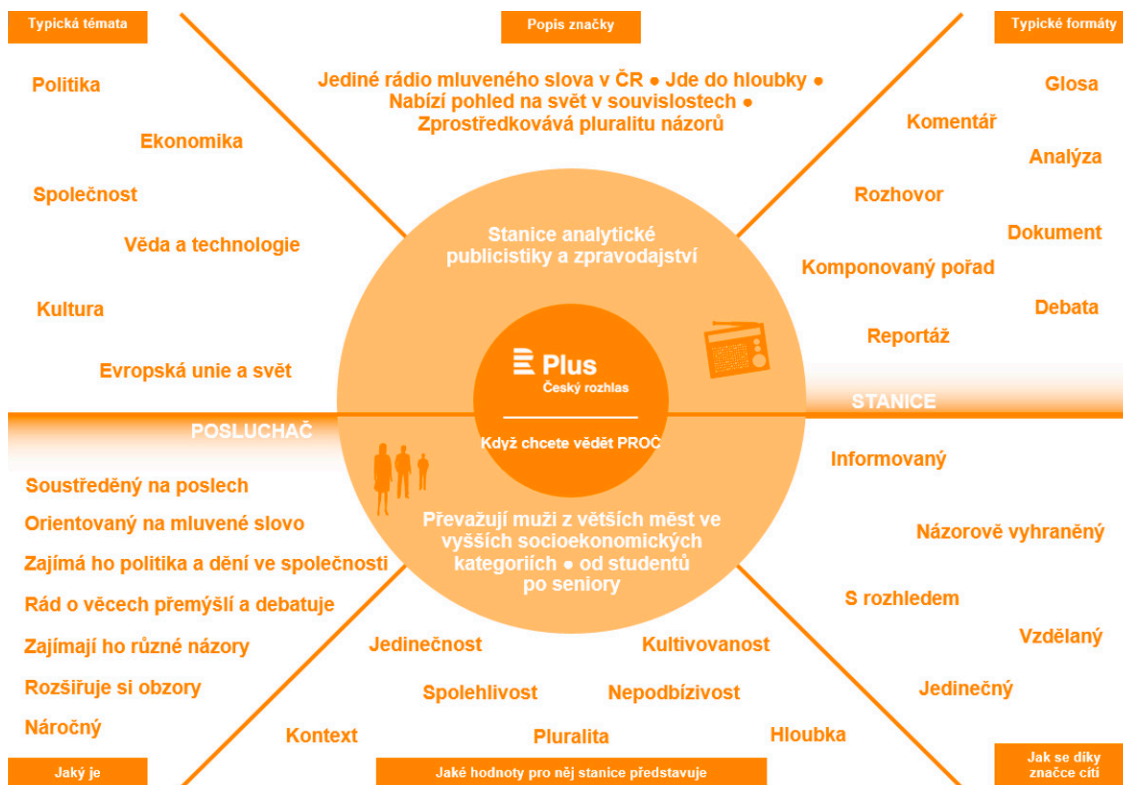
Typická témata

Popis značky

Typické formáty

Politika

Ekonomika

Společnost

Věda a technologie

Kultura

Evropská unie a svět

Jediné rádio mluveného slova v ČR ● Jde do hloubky ● Nabízí pohled na svět v souvislostech ● Zprostředkovává pluralitu názorů

Glosa

Komentář

Analýza

Rozhovor

Dokument

Komponovaný pořad

Debata

Reportáž

Stanice analytické publicistiky a zpravodajství

Plus
Český rozhlas

Když chcete vědět PROČ

STANICE

POSLUCHAČ

Převažují muži z větších měst ve vyšších socioekonomických kategoriích ● od studentů po seniory

Soustředěný na poslech

Orientovaný na mluvené slovo

Zajímá ho politika a dění ve společnosti

Rád o věcech přemýšlí a debatuje

Zajímají ho různé názory

Rozšiřuje si obzory

Náročný

Informovaný

Názorově vyhraněný

S rozhledem

Vzdělaný

Jedinečný

Jedinečnost

Kultivovanost

Spolehlivost

Nepodbízivost

Kontext

Pluralita

Hloubka

Jaký je

Jaké hodnoty pro něj stanice představuje

Jak se díky značce cítí